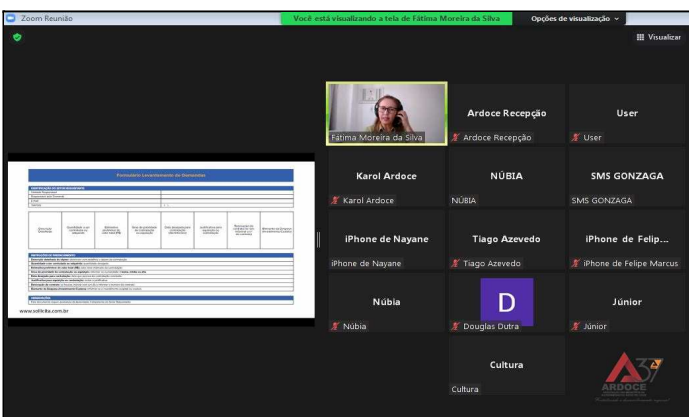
Zoom Reunião

Você está visualizando a tela de Fátima Moreira da Silva

Opções de visualização

Visualizar

Formulário Levantamento de Demandas

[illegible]

www.solicita.com.br

Fátima Moreira da Silva

Ardoce Recepção

Ardoce Recepção

User

User

Karol Ardoce

Karol Ardoce

NÚBIA

NÚBIA

SMS GONZAGA

SMS GONZAGA

iPhone de Nayane

iPhone de Nayane

Tiago Azevedo

Tiago Azevedo

iPhone de Felip...

iPhone de Felipe Marcus

Núbia

Núbia

D

Douglas Dutra

Júnior

Júnior

Cultura

Cultura

ARDOCE